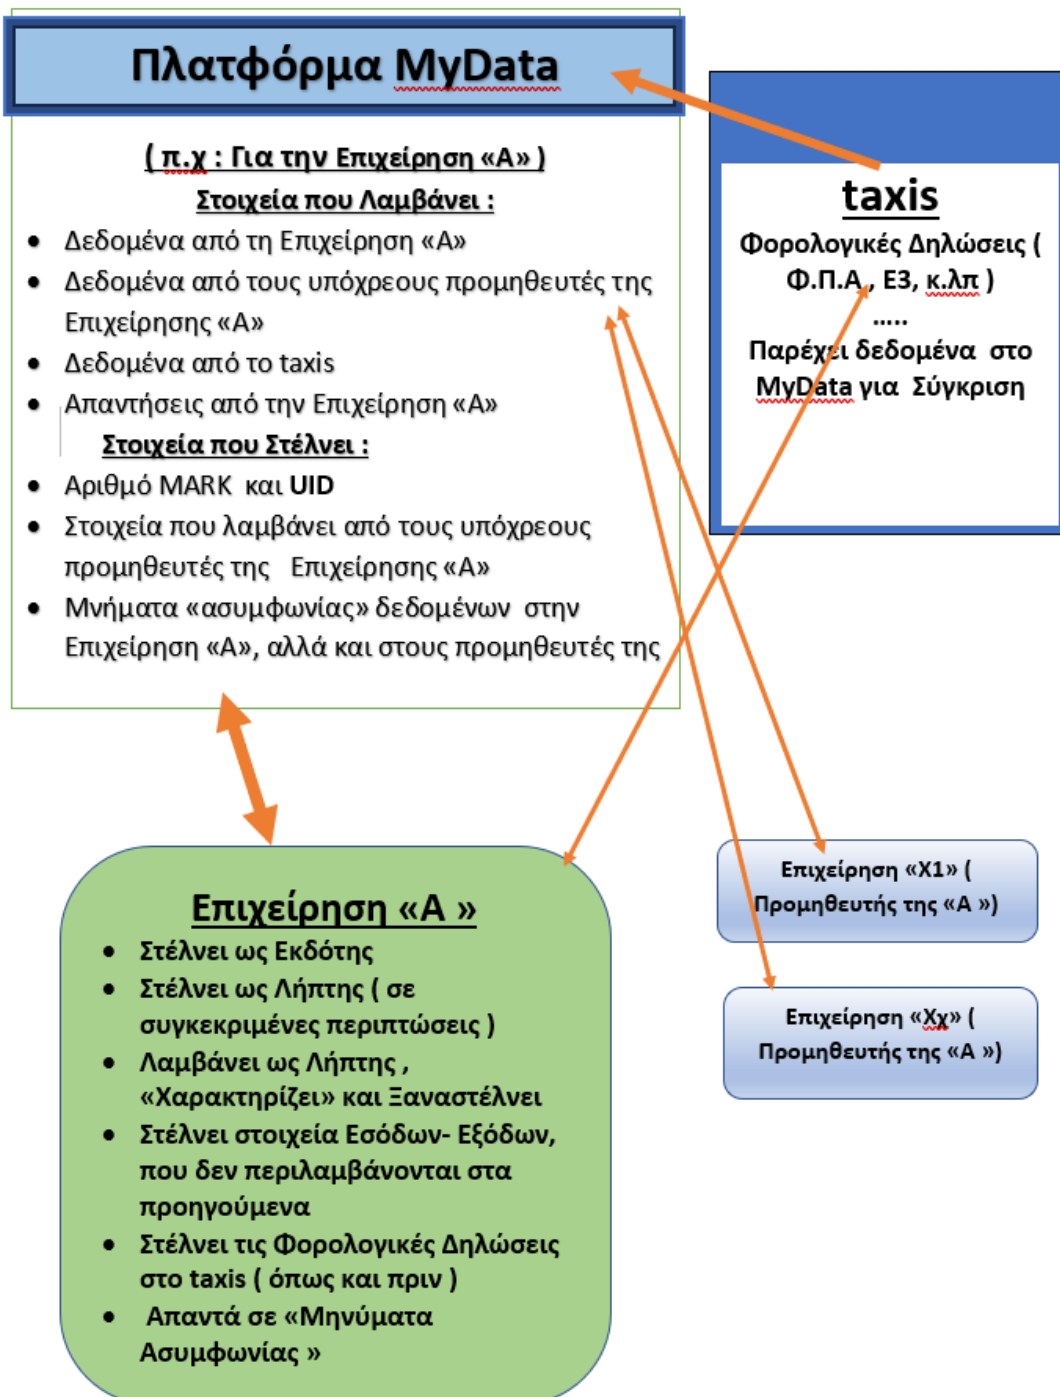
Πλατφόρμα MyData

( π.χ : Για την Επιχείρηση «Α» )

Στοιχεία που Λαμβάνει :

- Δεδομένα από τη Επιχείρηση «Α»
- Δεδομένα από τους υπόχρεους προμηθευτές της Επιχείρησης «Α»
- Δεδομένα από το taxis
- Απαντήσεις από την Επιχείρηση «Α»

Στοιχεία που Στέλνει :

- Αριθμό MARK και UID
- Στοιχεία που λαμβάνει από τους υπόχρεους προμηθευτές της Επιχείρησης «Α»
- Μνήματα «ασυμφωνίας» δεδομένων στην Επιχείρηση «Α», αλλά και στους προμηθευτές της

taxis

Φορολογικές Δηλώσεις ( Φ.Π.Α , Ε3, κ.λπ )

.....

Παρέχει δεδομένα στο MyData για Σύγκριση

Επιχείρηση «Α »

- Στέλνει ως Εκδότης
- Στέλνει ως Λήπτης ( σε συγκεκριμένες περιπτώσεις )
- Λαμβάνει ως Λήπτης , «Χαρακτηρίζει» και Ξαναστέλνει
- Στέλνει στοιχεία Εσόδων- Εξόδων, που δεν περιλαμβάνονται στα προηγούμενα
- Στέλνει τις Φορολογικές Δηλώσεις στο taxis ( όπως και πριν )
- Απαντά σε «Μηνύματα Ασυμφωνίας »

Επιχείρηση «Χ1» ( Προμηθευτής της «Α »)

Επιχείρηση «Χχ» ( Προμηθευτής της «Α »)